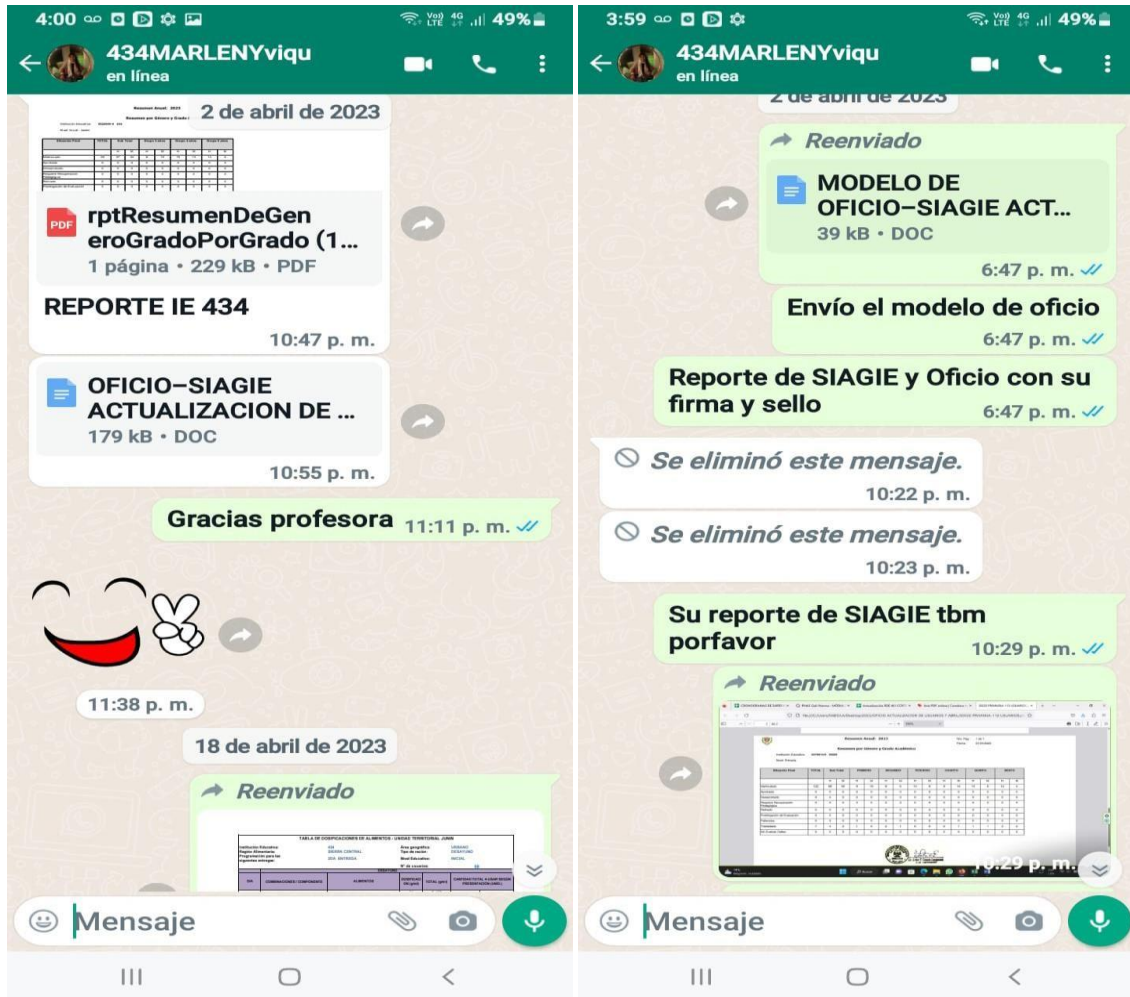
4:00 49%
434MARLENYviqu
en línea

2 de abril de 2023

rptResumenDeGeneroGradoPorGrado (1...
1 página • 229 kB • PDF

REPORTE IE 434
10:47 p. m.

OFICIO–SIAGIE ACTUALIZACION DE ...
179 kB • DOC
10:55 p. m.

Gracias profesora 11:11 p. m.

11:38 p. m.

18 de abril de 2023

Reenviado

TABLA DE DOSIFICACIONES DE ALIMENTOS - UNIDAD TERRITORIAL JUNIN

Mensaje

3:59 49%
434MARLENYviqu
en línea

2 de abril de 2023

Reenviado
MODELO DE OFICIO–SIAGIE ACT...
39 kB • DOC
6:47 p. m.

Envío el modelo de oficio
6:47 p. m.

Reporte de SIAGIE y Oficio con su firma y sello
6:47 p. m.

Se eliminó este mensaje.
10:22 p. m.

Se eliminó este mensaje.
10:23 p. m.

Su reporte de SIAGIE tbm porfavor
10:29 p. m.

Reenviado

Resumen Anual 2023
Resumen por Género y Grado Académico

10:29 p. m.

Mensaje